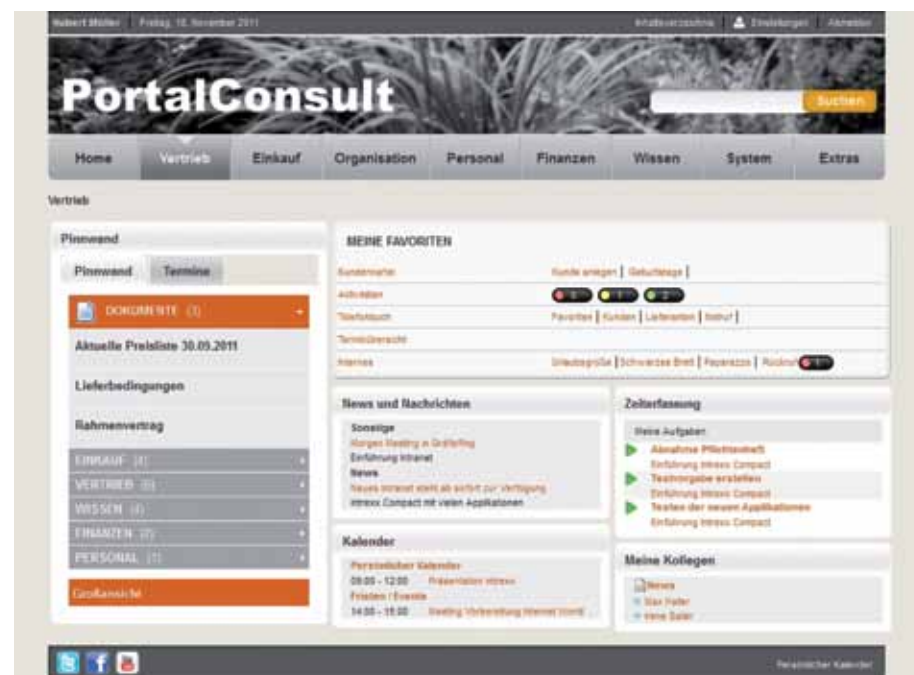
Hubert Müller | Freitag, 18. November 2011

Inhaltsverzeichnis | Einstellungen | Abmelden

PortalConsult

Suchen

Home | Vertrieb | Einkauf | Organisation | Personal | Finanzen | Wissen | System | Extras

Vertrieb

Pinnwand

Pinnwand | Termine

DOKUMENTE (3)

Aktuelle Preisliste 30.05.2011

Lieferbedingungen

Rahmenvertrag

EINKAUF (4)

VERTRIEB (6)

WISSEN (4)

FINANZEN (2)

PERSONAL (1)

Großansicht

MEINE FAVORITEN

| | |
|---|---|
| Kundenarbeit | Kunde anlegen \| Geburtstage \| |
| Aktivitäten | 5 1 2 |
| Telefonbuch | Favoriten \| Kunden \| Lieferanten \| Notruf \| |
| Terminübersicht | |
| Internes | Urlaubsgrüße \| Schwarzes Brett \| Paparazzo \| Rückruf 1 |

News und Nachrichten

Sonstige
Morgen Meeting in Gräfelfing
Einführung Intranet
News
Neues Intranet steht ab sofort zur Verfügung
Intrexx Compact mit vielen Applikationen

Kalender

Persönlicher Kalender
09:00 - 12:00 Präsentation Intrexx
Frieden / Events
14:00 - 15:00 Meeting Vorbereitung Intranet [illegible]

Zeiterfassung

Meine Aufgaben
Abnahme Pflichtenheft
Einführung Intrexx Compact
Testvorgabe erstellen
Einführung Intrexx Compact
Testen der neuen Applikationen
Einführung Intrexx Compact

Meine Kollegen

News
Stan Peter
Irene Sailer

Persönlicher Kalender